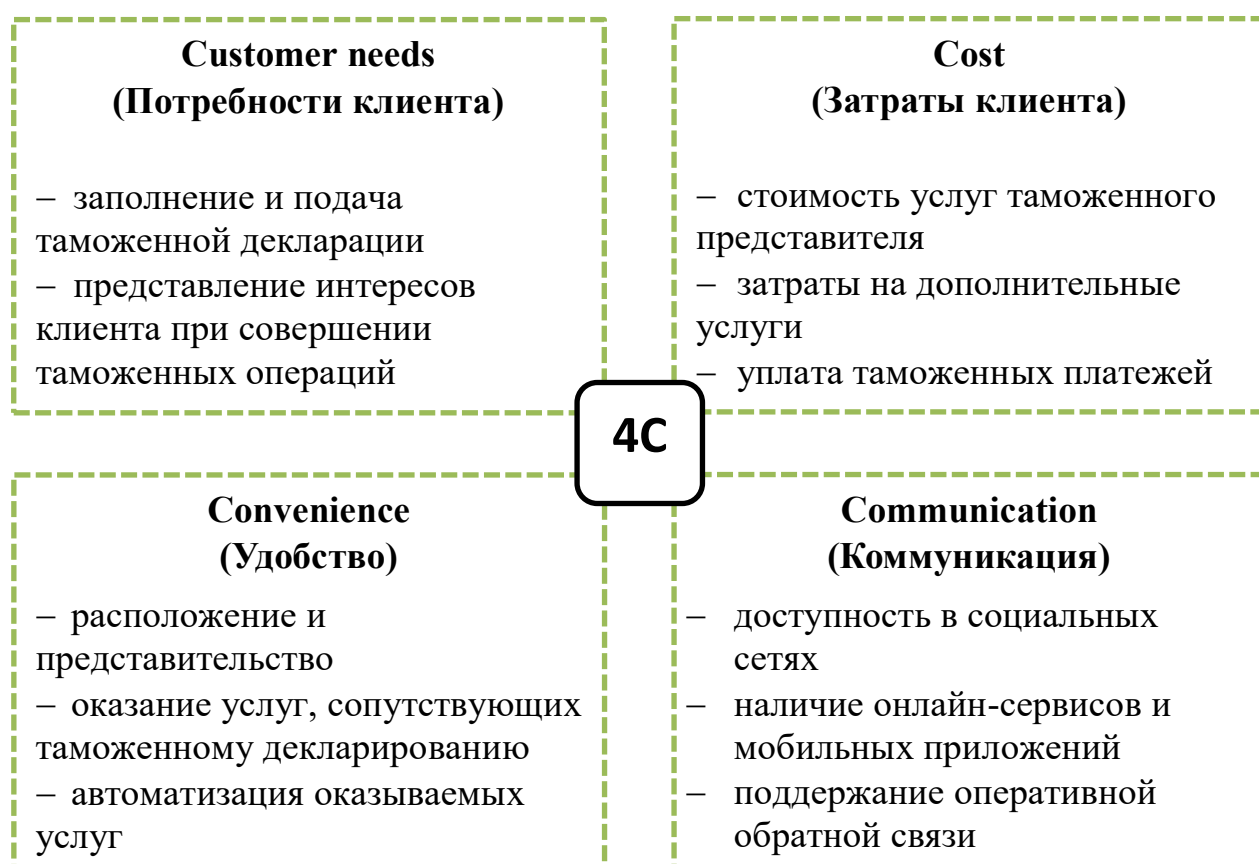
Customer needs
(Потребности клиента)

– заполнение и подача таможенной декларации
– представление интересов клиента при совершении таможенных операций

Cost
(Затраты клиента)

– стоимость услуг таможенного представителя
– затраты на дополнительные услуги
– уплата таможенных платежей

4C

Convenience
(Удобство)

– расположение и представительство
– оказание услуг, сопутствующих таможенному декларированию
– автоматизация оказываемых услуг

Communication
(Коммуникация)

– доступность в социальных сетях
– наличие онлайн-сервисов и мобильных приложений
– поддержание оперативной обратной связи